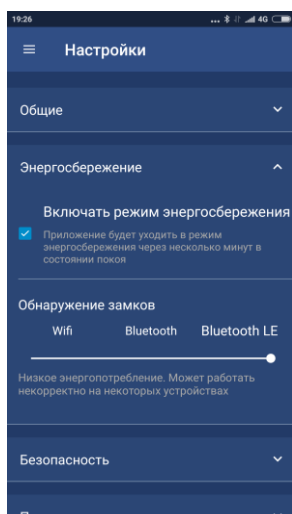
19:26 ... 4G

Настройки

Общие

Энергосбережение

Включать режим энергосбережения

Приложение будет уходить в режим энергосбережения через несколько минут в состоянии покоя

Обнаружение замков

Wifi Bluetooth Bluetooth LE

Низкое энергопотребление. Может работать некорректно на некоторых устройствах

Безопасность

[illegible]